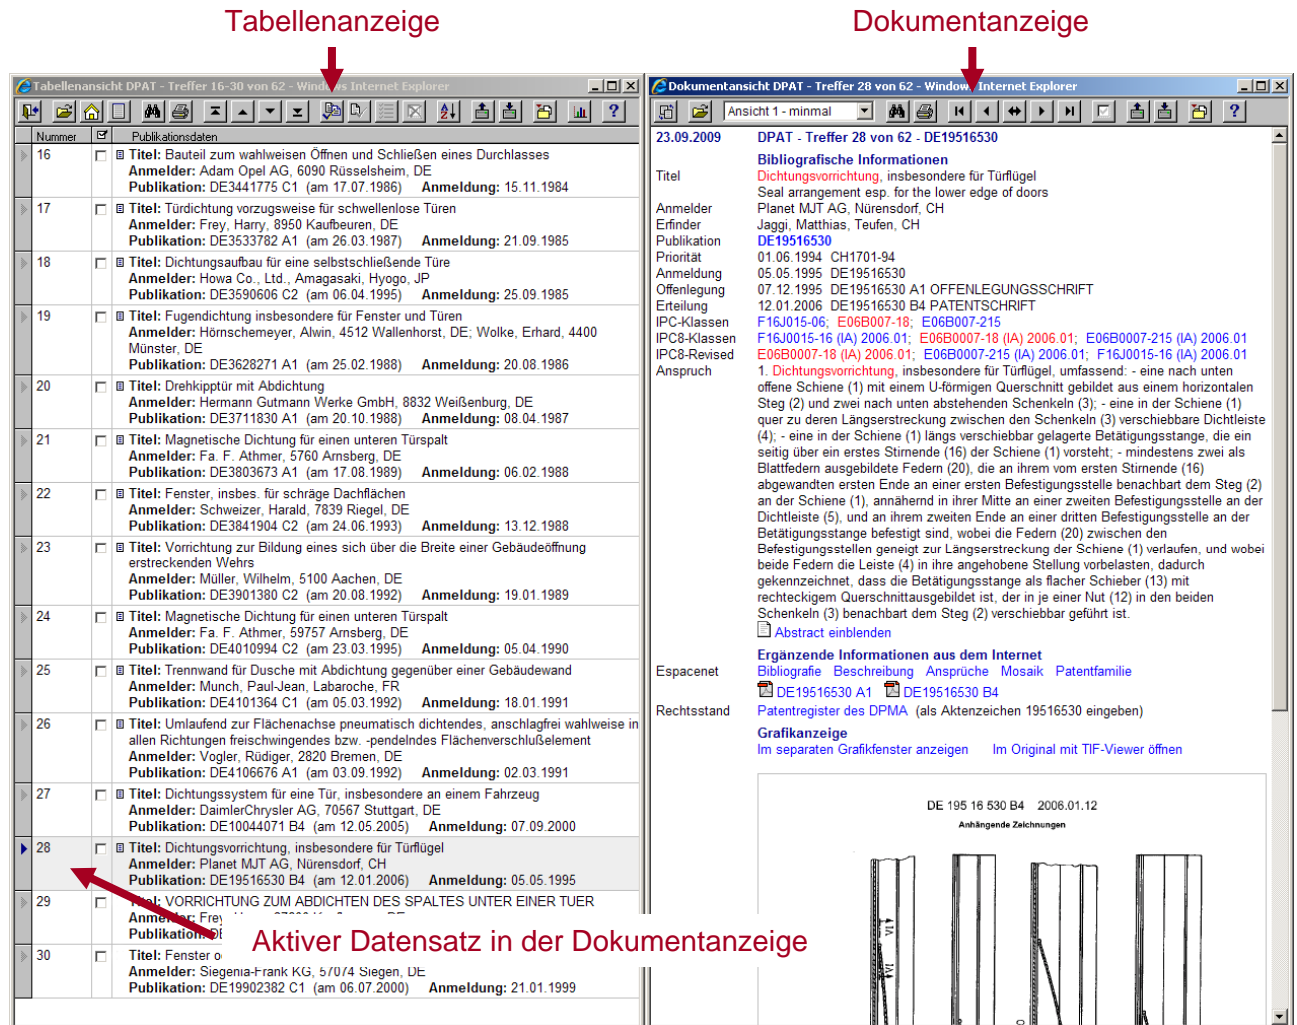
Tabellenanzeige

Dokumentanzeige

Tabellenansicht DPAT - Treffer 16-30 von 62 - Windows Internet Explorer

| Nummer | | Publikationsdaten |
|---|---|---|
| 16 | | Titel: Bauteil zum wahlweisen Öffnen und Schließen eines Durchlasses<br>Anmelder: Adam Opel AG, 6090 Rüsselsheim, DE<br>Publikation: DE3441775 C1 (am 17.07.1986) Anmeldung: 15.11.1984 |
| 17 | | Titel: Türdichtung vorzugsweise für schwellenlose Türen<br>Anmelder: Frey, Harry, 8950 Kaufbeuren, DE<br>Publikation: DE3533782 A1 (am 26.03.1987) Anmeldung: 21.09.1985 |
| 18 | | Titel: Dichtungsaufbau für eine selbstschließende Türe<br>Anmelder: Howa Co., Ltd., Amagasaki, Hyogo, JP<br>Publikation: DE3590606 C2 (am 06.04.1995) Anmeldung: 25.09.1985 |
| 19 | | Titel: Fugendichtung insbesondere für Fenster und Türen<br>Anmelder: Hörnschemeyer, Alwin, 4512 Wallenhorst, DE; Wolke, Erhard, 4400 Münster, DE<br>Publikation: DE3628271 A1 (am 25.02.1988) Anmeldung: 20.08.1986 |
| 20 | | Titel: Drehkipptür mit Abdichtung<br>Anmelder: Hermann Gutmann Werke GmbH, 8832 Weißenburg, DE<br>Publikation: DE3711830 A1 (am 20.10.1988) Anmeldung: 08.04.1987 |
| 21 | | Titel: Magnetische Dichtung für einen unteren Türspalt<br>Anmelder: Fa. F. Athmer, 5760 Arnsberg, DE<br>Publikation: DE3803673 A1 (am 17.08.1989) Anmeldung: 06.02.1988 |
| 22 | | Titel: Fenster, insbes. für schräge Dachflächen<br>Anmelder: Schweizer, Harald, 7839 Riegel, DE<br>Publikation: DE3841904 C2 (am 24.06.1993) Anmeldung: 13.12.1988 |
| 23 | | Titel: Vorrichtung zur Bildung eines sich über die Breite einer Gebäudeöffnung erstreckenden Wehrs<br>Anmelder: Müller, Wilhelm, 5100 Aachen, DE<br>Publikation: DE3901380 C2 (am 20.08.1992) Anmeldung: 19.01.1989 |
| 24 | | Titel: Magnetische Dichtung für einen unteren Türspalt<br>Anmelder: Fa. F. Athmer, 59757 Arnsberg, DE<br>Publikation: DE4010994 C2 (am 23.03.1995) Anmeldung: 05.04.1990 |
| 25 | | Titel: Trennwand für Dusche mit Abdichtung gegenüber einer Gebäudewand<br>Anmelder: Munch, Paul-Jean, Labaroche, FR<br>Publikation: DE4101364 C1 (am 05.03.1992) Anmeldung: 18.01.1991 |
| 26 | | Titel: Umlaufend zur Flächenachse pneumatisch dichtendes, anschlagfrei wahlweise in allen Richtungen freischwingendes bzw. -pendelndes Flächenverschlußelement<br>Anmelder: Vogler, Rüdiger, 2820 Bremen, DE<br>Publikation: DE4106676 A1 (am 03.09.1992) Anmeldung: 02.03.1991 |
| 27 | | Titel: Dichtungssystem für eine Tür, insbesondere an einem Fahrzeug<br>Anmelder: DaimlerChrysler AG, 70567 Stuttgart, DE<br>Publikation: DE10044071 B4 (am 12.05.2005) Anmeldung: 07.09.2000 |
| 28 | | Titel: Dichtungsvorrichtung, insbesondere für Türflügel<br>Anmelder: Planet MJT AG, Nürensdorf, CH<br>Publikation: DE19516530 B4 (am 12.01.2006) Anmeldung: 05.05.1995 |
| 29 | | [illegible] VORRICHTUNG ZUM ABDICHTEN DES SPALTES UNTER EINER TUER<br>Anmelder: Frey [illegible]<br>Publikation: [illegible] |
| 30 | | Titel: Fenster o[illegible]<br>Anmelder: Siegenia-Frank KG, 57074 Siegen, DE<br>Publikation: DE19902382 C1 (am 06.07.2000) Anmeldung: 21.01.1999 |

Aktiver Datensatz in der Dokumentanzeige

Dokumentansicht DPAT - Treffer 28 von 62 - Windows Internet Explorer

Ansicht 1 - minimal

23.09.2009 DPAT - Treffer 28 von 62 - DE19516530

Bibliografische Informationen
Titel Dichtungsvorrichtung, insbesondere für Türflügel
Seal arrangement esp. for the lower edge of doors
Anmelder Planet MJT AG, Nürensdorf, CH
Erfinder Jaggi, Matthias, Teufen, CH
Publikation DE19516530
Priorität 01.06.1994 CH1701-94
Anmeldung 05.05.1995 DE19516530
Offenlegung 07.12.1995 DE19516530 A1 OFFENLEGUNGSSCHRIFT
Erteilung 12.01.2006 DE19516530 B4 PATENTSCHRIFT
IPC-Klassen F16J015-06; E06B007-18; E06B007-215
IPC8-Klassen F16J0015-16 (IA) 2006.01; E06B0007-18 (IA) 2006.01; E06B0007-215 (IA) 2006.01
IPC8-Revised E06B0007-18 (IA) 2006.01; E06B0007-215 (IA) 2006.01; F16J0015-16 (IA) 2006.01
Anspruch 1. Dichtungsvorrichtung, insbesondere für Türflügel, umfassend: - eine nach unten offene Schiene (1) mit einem U-förmigen Querschnitt gebildet aus einem horizontalen Steg (2) und zwei nach unten abstehenden Schenkeln (3); - eine in der Schiene (1) quer zu deren Längserstreckung zwischen den Schenkeln (3) verschiebbare Dichtleiste (4); - eine in der Schiene (1) längs verschiebbar gelagerte Betätigungsstange, die ein seitig über ein erstes Stirnende (16) der Schiene (1) vorsteht; - mindestens zwei als Blattfedern ausgebildete Federn (20), die an ihrem vom ersten Stirnende (16) abgewandten ersten Ende an einer ersten Befestigungsstelle benachbart dem Steg (2) an der Schiene (1), annähernd in ihrer Mitte an einer zweiten Befestigungsstelle an der Dichtleiste (5), und an ihrem zweiten Ende an einer dritten Befestigungsstelle an der Betätigungsstange befestigt sind, wobei die Federn (20) zwischen den Befestigungsstellen geneigt zur Längserstreckung der Schiene (1) verlaufen, und wobei beide Federn (4) die Leiste (4) in ihre angehobene Stellung vorbelasten, dadurch gekennzeichnet, dass die Betätigungsstange als flacher Schieber (13) mit rechteckigem Querschnittausgebildet ist, der in je einer Nut (12) in den beiden Schenkeln (3) benachbart dem Steg (2) verschiebbar geführt ist.
Abstract einblenden

Ergänzende Informationen aus dem Internet
Espacenet Bibliografie Beschreibung Ansprüche Mosaik Patentfamilie
DE19516530 A1 DE19516530 B4
Rechtsstand Patentregister des DPMA (als Aktenzeichen 19516530 eingeben)

Grafikanzeige
Im separaten Grafikfenster anzeigen Im Original mit TIF-Viewer öffnen

DE 195 16 530 B4 2006.01.12
Anhängende Zeichnungen